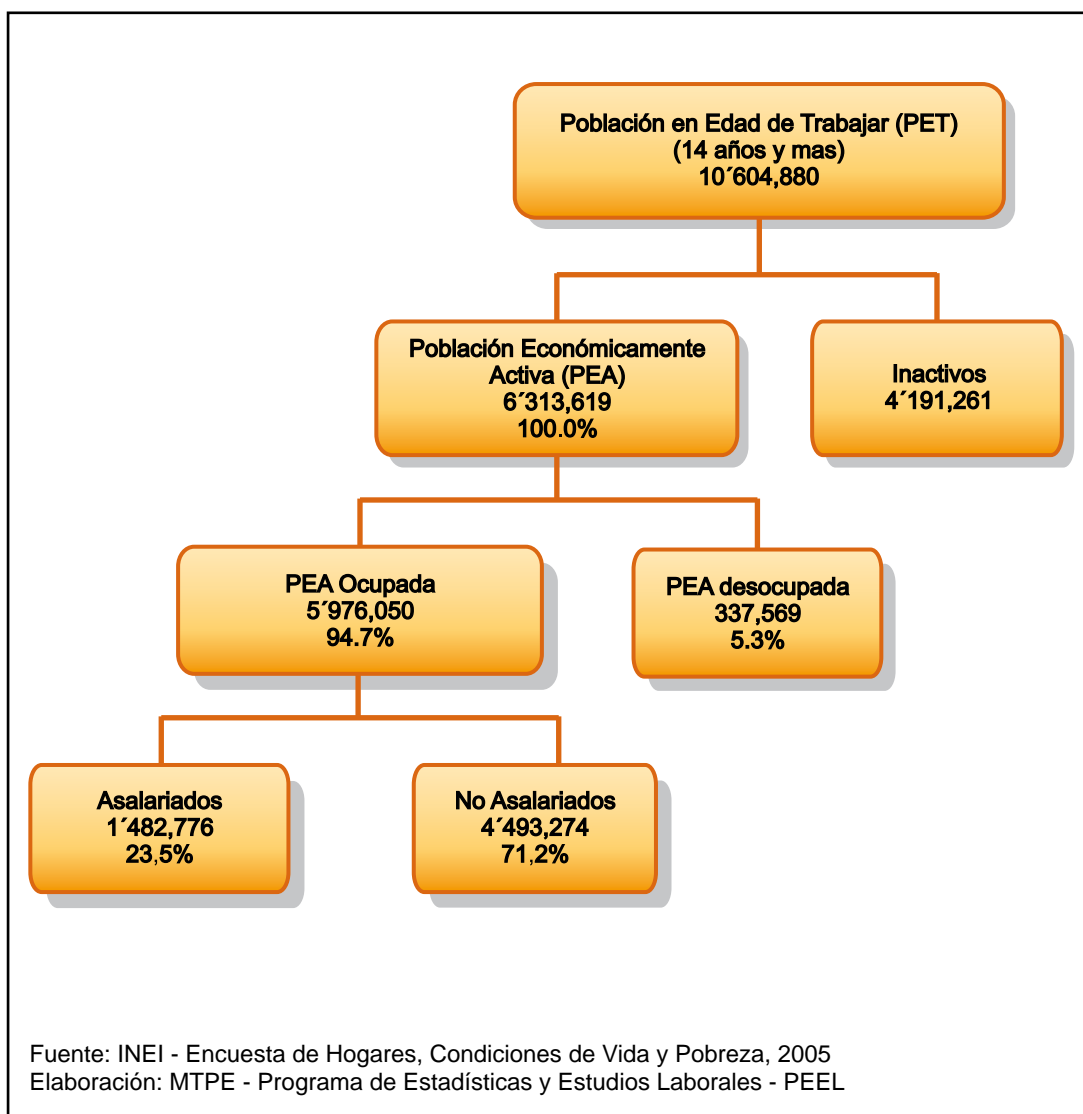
Población en Edad de Trabajar (PET)
(14 años y mas)
10´604,880

Población Económicamente Activa (PEA)
6´313,619
100.0%

Inactivos
4´191,261

PEA Ocupada
5´976,050
94.7%

PEA desocupada
337,569
5.3%

Asalariados
1´482,776
23,5%

No Asalariados
4´493,274
71,2%

Fuente: INEI - Encuesta de Hogares, Condiciones de Vida y Pobreza, 2005
Elaboración: MTPE - Programa de Estadísticas y Estudios Laborales - PEEL